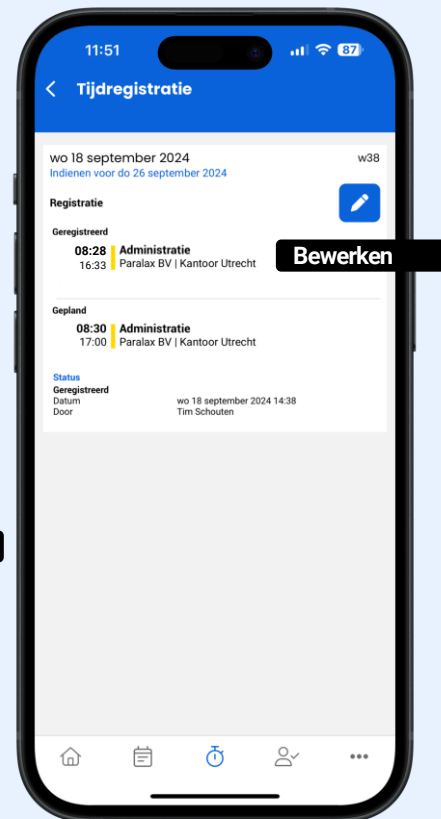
11:51
87

Tijdregistratie

wo 18 september 2024
w38
Indienen voor do 26 september 2024

Registratie

Bewerken

Geregistreerd
08:28
16:33
Administratie
Paralax BV | Kantoor Utrecht

Gepland
08:30
17:00
Administratie
Paralax BV | Kantoor Utrecht

Status
Geregistreerd
Datum wo 18 september 2024 14:38
Door Tim Schouten